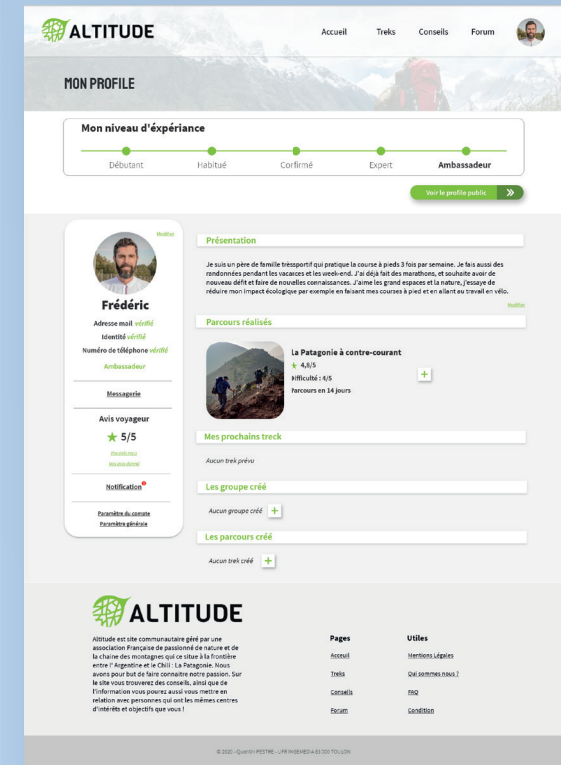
ALTITUDE

Accueil Treks Conseils Forum

MON PROFILE

Mon niveau d'expériance

Débutant Habitué Confirmé Expert Ambassadeur

Voir le profile public

Modifier

Frédéric

Adresse mail vérifié

Identité vérifié

Numéro de téléphone vérifié

Ambassadeur

Messagerie

Avis voyageur

5/5

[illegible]

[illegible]

Notification

Paramètre du compte

Paramètre générale

Présentation

Je suis un père de famille trèssportif qui pratique la course à pieds 3 fois par semaine. Je fais aussi des randonnées pendant les vacances et les week-end. J'ai déjà fait des marathons, et souhaite avoir de nouveau défit et faire de nouvelles connaissances. J'aime les grand espaces et la nature, j'essaye de réduire mon impact écologique par exemple en faisant mes courses à pied et en allant au travail en vélo.

Modifier

Parcours réalisés

La Patagonie à contre-courant

4,8/5

Difficulté : 4/5

Parcours en 14 jours

Mes prochains treck

Aucun trek prévu

Les groupe créé

Aucun groupe créé

Les parcours créé

Aucun trek créé

ALTITUDE

Altitude est site communautaire géré par une association Française de passionné de nature et de la chaine des montagnes qui ce situe à la frontière entre l' Argentine et le Chili : La Patagonie. Nous avons pour but de faire connaitre notre passion. Sur le site vous trouverez des conseils, ainsi que de l'information vous pourez aussi vous mettre en relation avec personnes qui ont les mêmes centres d'intérêts et objectifs que vous !

Pages

Accueil

Treks

Conseils

Forum

Utiles

Mentions Légales

Qui sommes nous ?

FAQ

Condition

© 2020 - Quentin PESTRE - LPR INGEMEDIA 83 000 TOULON